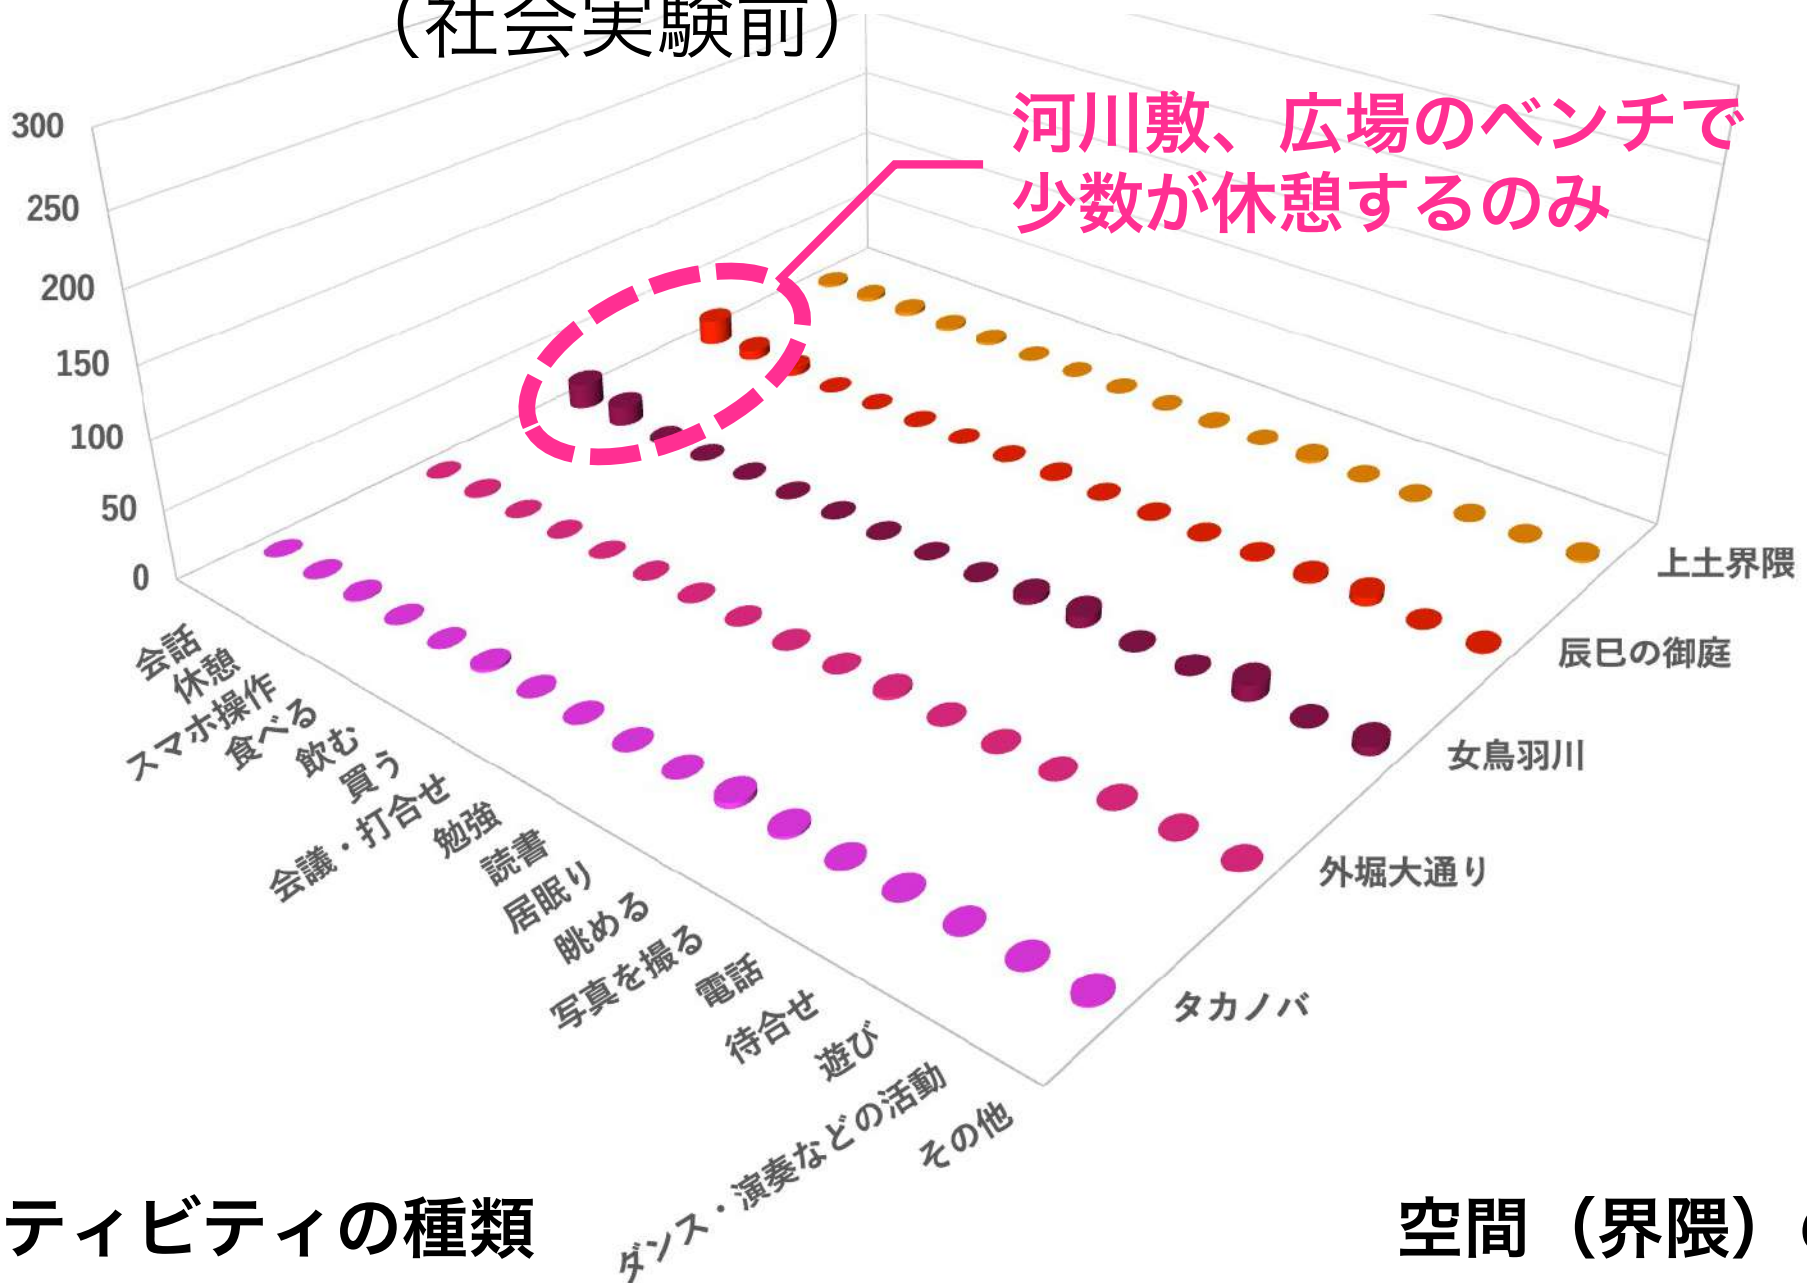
（社会実験前）

河川敷、広場のベンチで少数が休憩するのみ

300
250
200
150
100
50
0

会話
休憩
スマホ操作
食べる
飲む
買う
会議・打合せ
勉強
読書
居眠り
眺める
写真を撮る
電話
待合せ
遊び
ダンス・演奏などの活動
その他

上土界隈
辰巳の御庭
女鳥羽川
外堀大通り
タカノバ

ティビティの種類

空間（界隈）